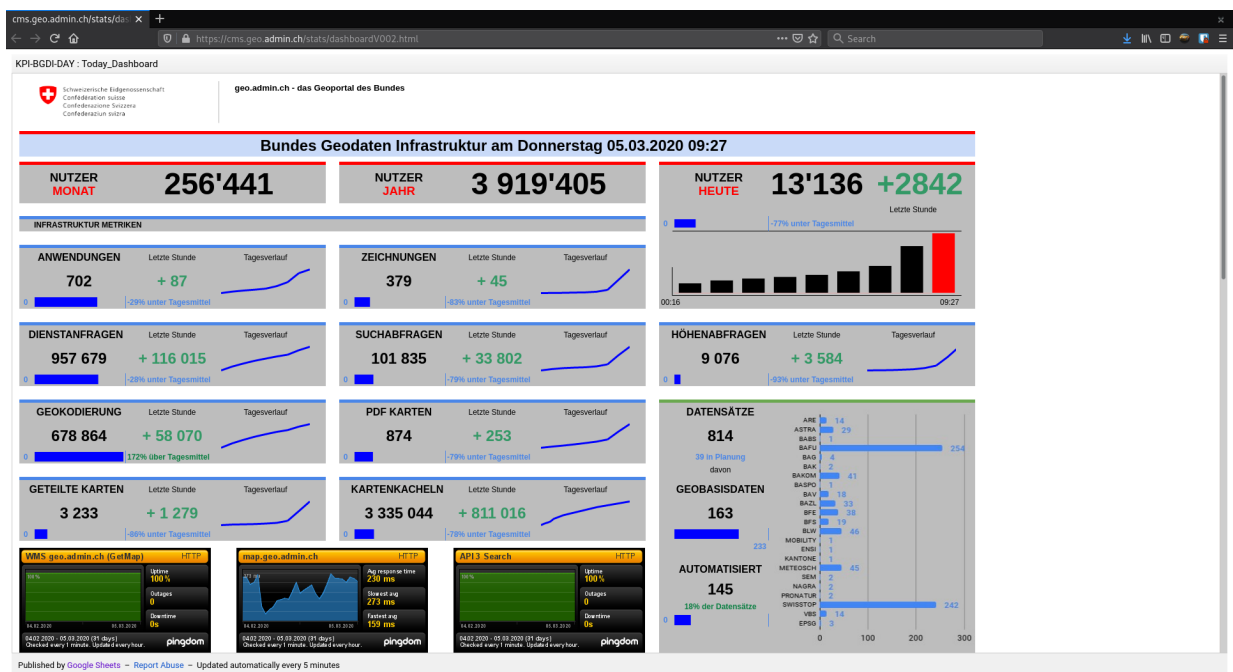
cms.geo.admin.ch/stats/das ×

https://cms.geo.admin.ch/stats/dashboardV002.html

Search

KPI-BGDI-DAY : Today_Dashboard

Schweizerische Eidgenossenschaft
Confédération suisse
Confederazione Svizzera
Confederaziun svizra

geo.admin.ch - das Geoportal des Bundes

Bundes Geodaten Infrastruktur am Donnerstag 05.03.2020 09:27

NUTZER MONAT 256'441

NUTZER JAHR 3 919'405

NUTZER HEUTE 13'136 +2842

Letzte Stunde

0 -77% unter Tagesmittel

00:16 09:27

INFRASTRUKTUR METRIKEN

| | | Letzte Stunde | Tagesverlauf | |
|---|---|---|---|---|
| ANWENDUNGEN | 702 | + 87 | | 0 -29% unter Tagesmittel |
| ZEICHNUNGEN | 379 | + 45 | | 0 -83% unter Tagesmittel |
| DIENSTANFRAGEN | 957 679 | + 116 015 | | 0 -28% unter Tagesmittel |
| SUCHABFRAGEN | 101 835 | + 33 802 | | 0 -79% unter Tagesmittel |
| HÖHENABFRAGEN | 9 076 | + 3 584 | | 0 -93% unter Tagesmittel |
| GEOKODIERUNG | 678 864 | + 58 070 | | 0 172% über Tagesmittel |
| PDF KARTEN | 874 | + 253 | | 0 -79% unter Tagesmittel |
| GETEILTE KARTEN | 3 233 | + 1 279 | | 0 -86% unter Tagesmittel |
| KARTENKACHELN | 3 335 044 | + 811 016 | | 0 -78% unter Tagesmittel |

DATENSÄTZE
814
39 in Planung
davon
GEOBASISDATEN
163
233
AUTOMATISIERT
145
18% der Datensätze
0

| | |
|---|---|
| ARE | 14 |
| ASTRA | 29 |
| BABS | 1 |
| BAFU | 254 |
| BAG | 4 |
| BAK | 2 |
| BAKOM | 41 |
| BASPO | 1 |
| BAV | 18 |
| BAZL | 33 |
| BFE | 38 |
| BFS | 19 |
| BLW | 46 |
| MOBILITY | 1 |
| ENSI | 1 |
| KANTONE | 1 |
| METEOSCH | 45 |
| SEM | 2 |
| NAGRA | 2 |
| PRONATUR | 2 |
| SWISSTOP | 242 |
| VBS | 14 |
| EPSG | 3 |

0 100 200 300

WMS geo.admin.ch (GetMap) HTTP
Uptime 100 %
Outages 0
Downtime 0s
04.02.2020 - 05.03.2020 (31 days)
Checked every 1 minute. Updated every hour.
pingdom

map.geo.admin.ch HTTP
Avg response time 230 ms
Slowest avg 273 ms
Fastest avg 159 ms
04.02.2020 - 05.03.2020 (31 days)
Checked every 1 minute. Updated every hour.
pingdom

API3 Search HTTP
Uptime 100 %
Outages 0
Downtime 0s
04.02.2020 - 05.03.2020 (31 days)
Checked every 1 minute. Updated every hour.
pingdom

Published by Google Sheets – Report Abuse – Updated automatically every 5 minutes